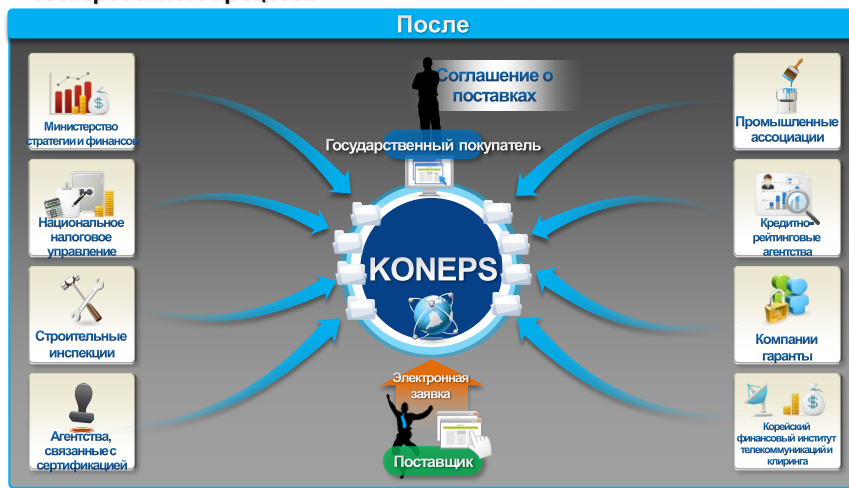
После

Соглашение о поставках

Государственный покупатель

KONEPS

Электронная заявка

Поставщик

Министерство стратегии и финансов

Национальное налоговое управление

Строительные инспекции

Агентства, связанные с сертификацией

Промышленные ассоциации

Кредитно-рейтинговые агентства

Компании гаранты

Корейский финансовый институт телекоммуникаций и клиринга